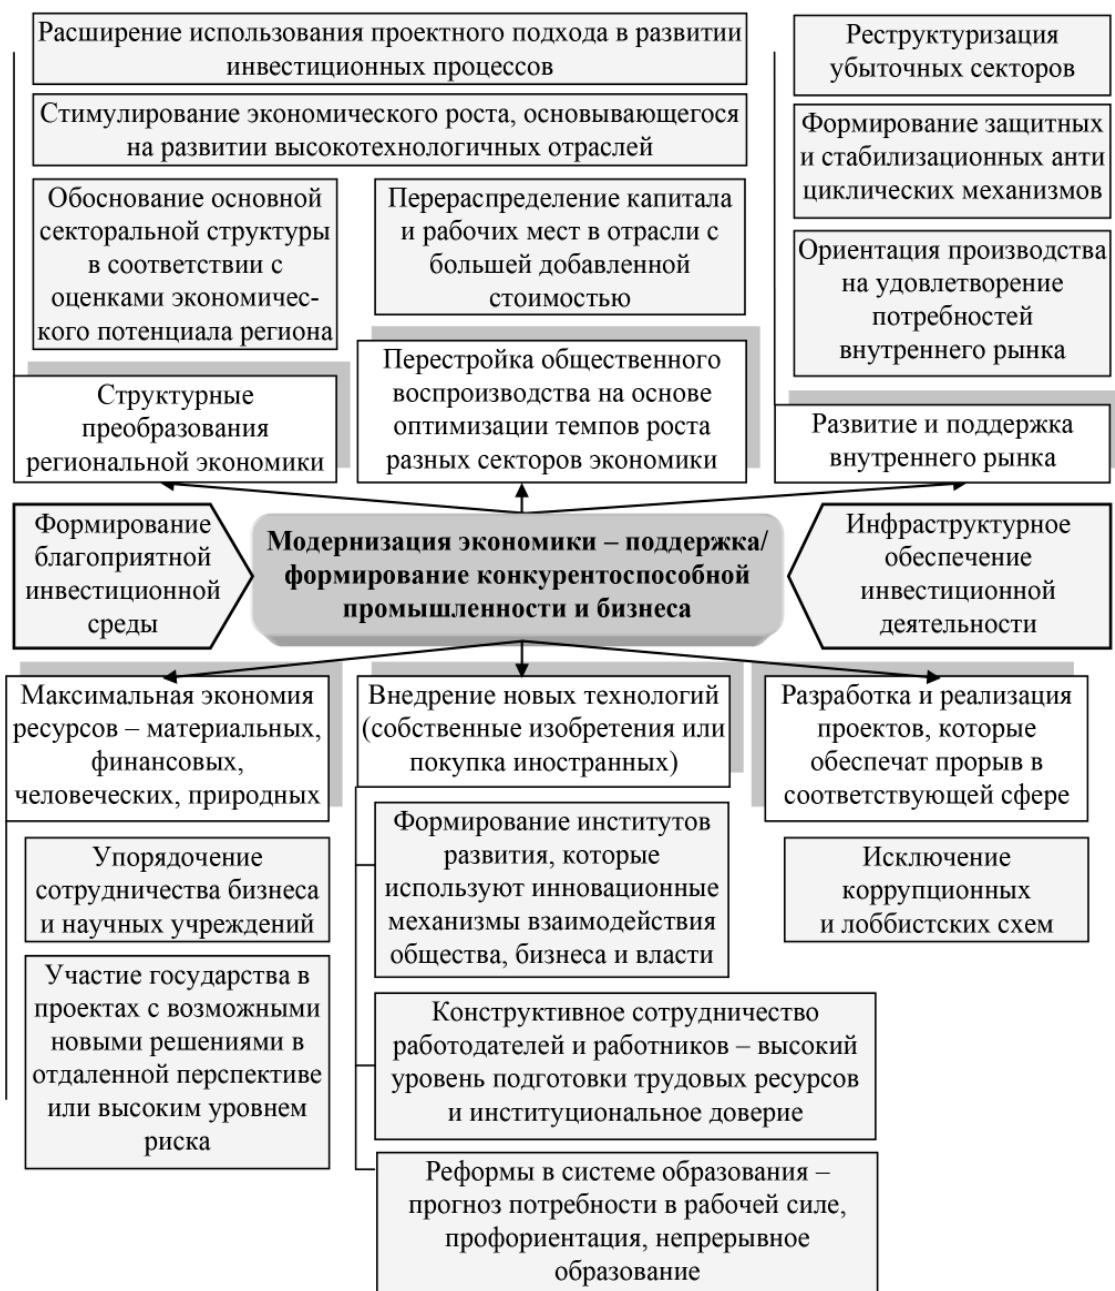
Расширение использования проектного подхода в развитии инвестиционных процессов

Стимулирование экономического роста, основывающегося на развитии высокотехнологичных отраслей

Обоснование основной секторальной структуры в соответствии с оценками экономического потенциала региона

Перераспределение капитала и рабочих мест в отрасли с большей добавленной стоимостью

Реструктуризация убыточных секторов

Формирование защитных и стабилизационных анти циклических механизмов

Ориентация производства на удовлетворение потребностей внутреннего рынка

Структурные преобразования региональной экономики

Перестройка общественного воспроизводства на основе оптимизации темпов роста разных секторов экономики

Развитие и поддержка внутреннего рынка

Формирование благоприятной инвестиционной среды

Модернизация экономики – поддержка/ формирование конкурентоспособной промышленности и бизнеса

Инфраструктурное обеспечение инвестиционной деятельности

Максимальная экономия ресурсов – материальных, финансовых, человеческих, природных

Внедрение новых технологий (собственные изобретения или покупка иностранных)

Разработка и реализация проектов, которые обеспечат прорыв в соответствующей сфере

Упорядочение сотрудничества бизнеса и научных учреждений

Участие государства в проектах с возможными новыми решениями в отдаленной перспективе или высоким уровнем риска

Формирование институтов развития, которые используют инновационные механизмы взаимодействия общества, бизнеса и власти

Конструктивное сотрудничество работодателей и работников – высокий уровень подготовки трудовых ресурсов и институциональное доверие

Реформы в системе образования – прогноз потребности в рабочей силе, профориентация, непрерывное образование

Исключение коррупционных и лоббистских схем